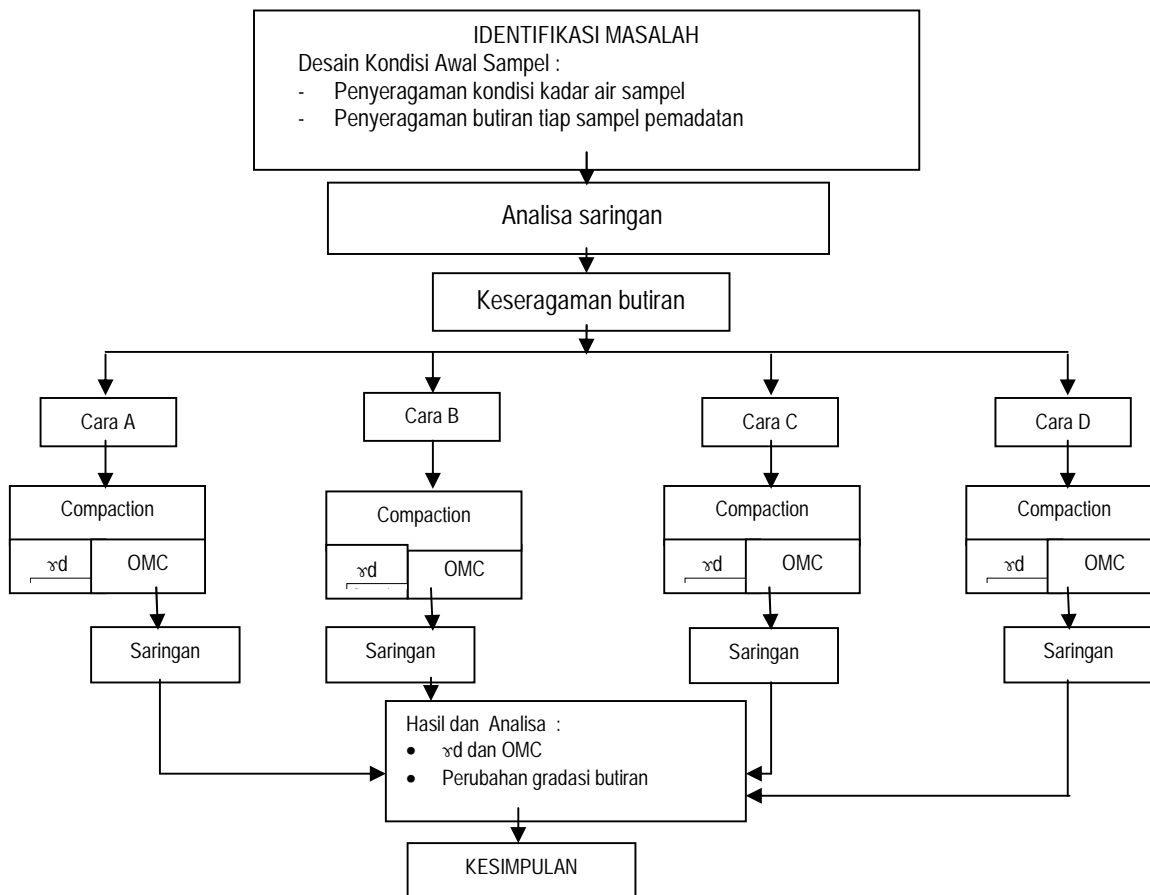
IDENTIFIKASI MASALAH
Desain Kondisi Awal Sampel :
- Penyeragaman kondisi kadar air sampel
- Penyeragaman butiran tiap sampel pemadatan

Analisa saringan

Keseragaman butiran

Cara A

Compaction

ɣd

OMC

Saringan

Cara B

Compaction

ɣd

OMC

Saringan

Cara C

Compaction

ɣd

OMC

Saringan

Cara D

Compaction

ɣd

OMC

Saringan

Hasil dan Analisa :
• ɣd dan OMC
• Perubahan gradasi butiran

KESIMPULAN